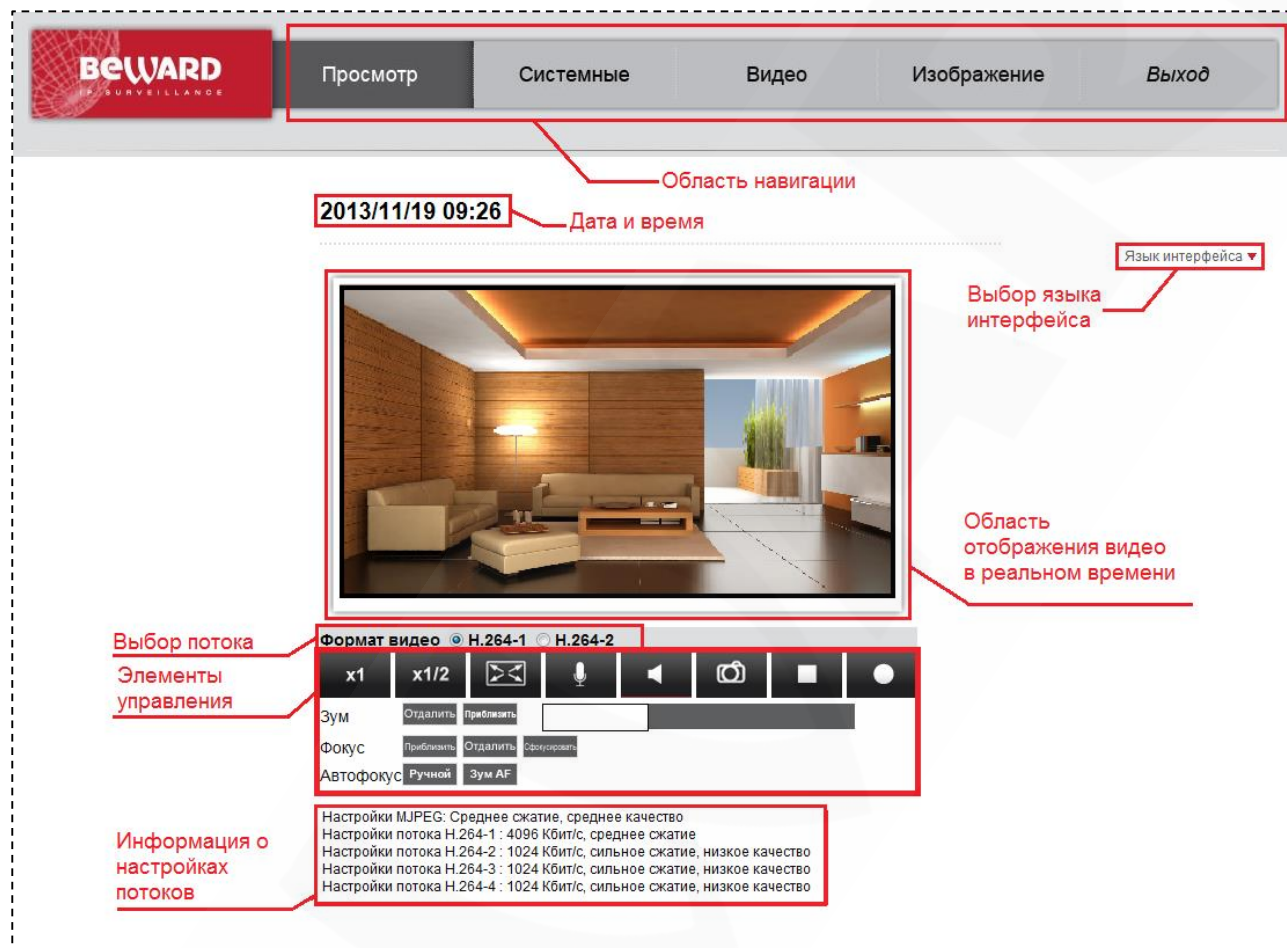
BEWARD
IP SURVEILLANCE

Просмотр
Системные
Видео
Изображение
Выход

Область навигации

2013/11/19 09:26
Дата и время

Язык интерфейса

Выбор языка интерфейса

Область отображения видео в реальном времени

Выбор потока
Формат видео H.264-1 H.264-2

Элементы управления

x1
x1/2

Зум Отдалить Приблизить
Фокус Приблизить Отдалить Сфокусировать
Автофокус Ручной Зум AF

Информация о настройках потоков

Настройки MJPEG: Среднее сжатие, среднее качество
Настройки потока H.264-1 : 4096 Кбит/с, среднее сжатие
Настройки потока H.264-2 : 1024 Кбит/с, сильное сжатие, низкое качество
Настройки потока H.264-3 : 1024 Кбит/с, сильное сжатие, низкое качество
Настройки потока H.264-4 : 1024 Кбит/с, сильное сжатие, низкое качество